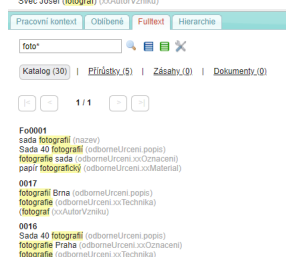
Švec Josef (fotograf) (xxAutorVzniku)

Pracovní kontext | Oblíbené | Fulltext | Hierarchie

foto*

Katalog (30) | Přírůstky (5) | Zásahy (0) | Dokumenty (0)

1 / 1

Fo0001
sada fotografií (nazev)
Sada 40 fotografií (odborneUrceni.popis)
fotografie sada (odborneUrceni.xxOznaceni)
papír fotografický (odborneUrceni.xxMaterial)

0017
fotografie Brna (odborneUrceni.popis)
fotografie (odborneUrceni.xxTechnika)
(fotograf (xxAutorVzniku)

0016
Sada 40 fotografií (odborneUrceni.popis)
fotografie Praha (odborneUrceni.xxOznaceni)
fotografie (odborneUrceni.xxTechnika)